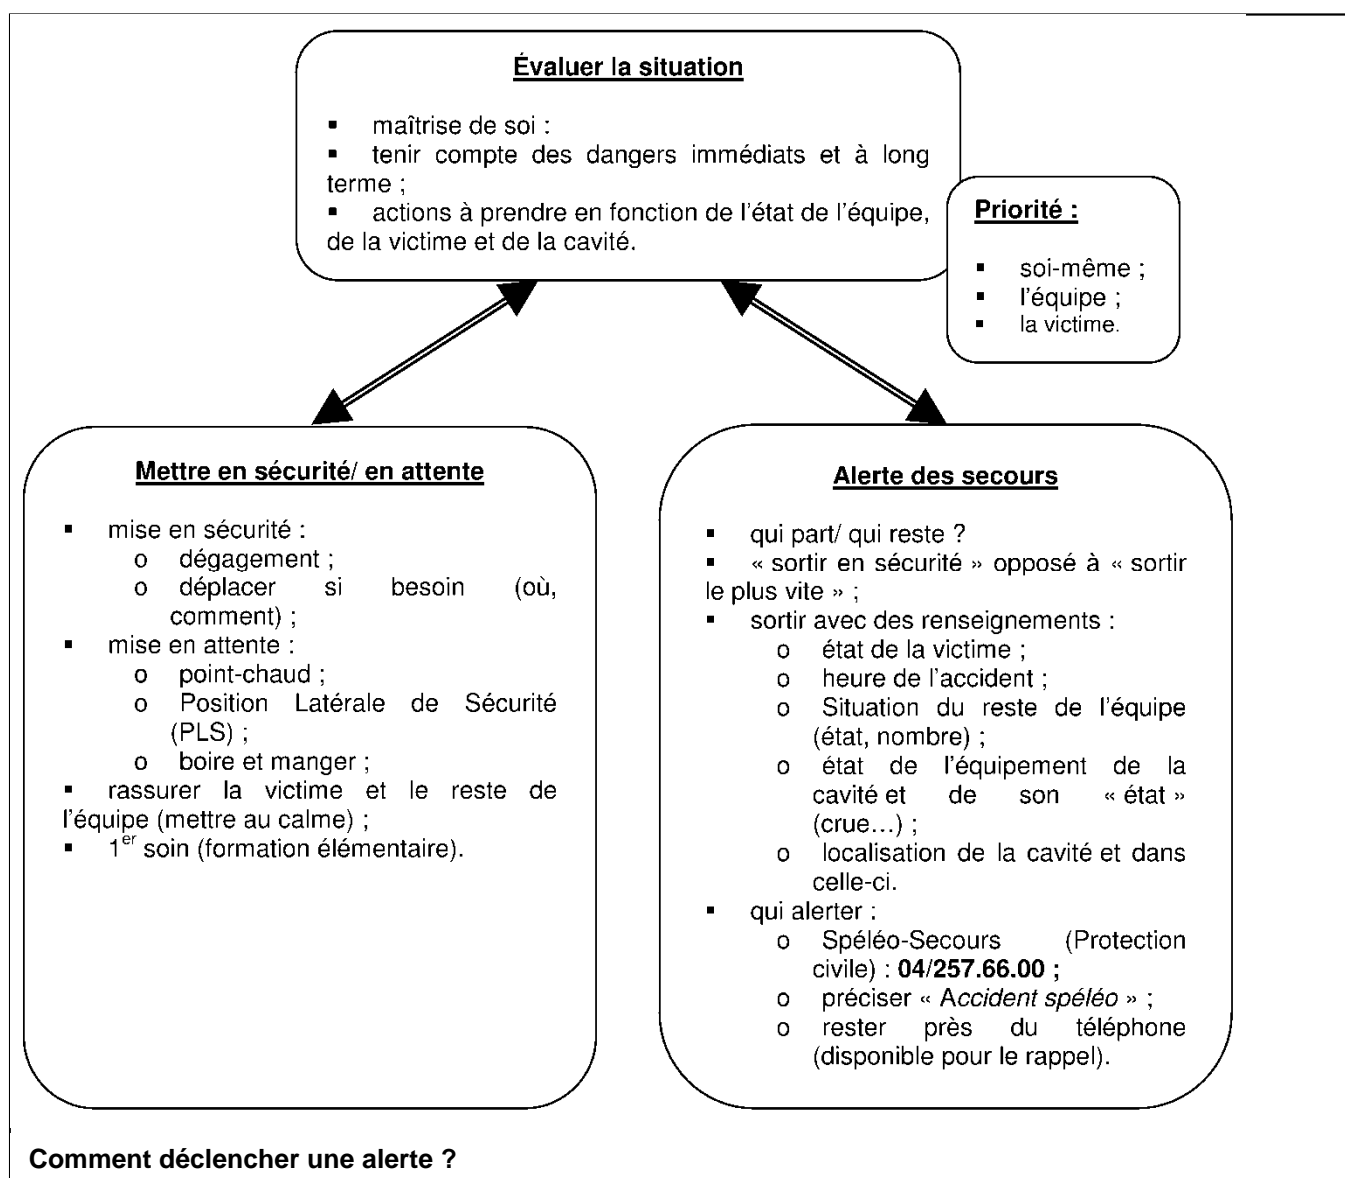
**Évaluer la situation**

- maîtrise de soi :
- tenir compte des dangers immédiats et à long terme ;
- actions à prendre en fonction de l'état de l'équipe, de la victime et de la cavité.

**Priorité :**

- soi-même ;
- l'équipe ;
- la victime.

**Mettre en sécurité/ en attente**

- mise en sécurité :
  - o dégagement ;
  - o déplacer si besoin (où, comment) ;
- mise en attente :
  - o point-chaud ;
  - o Position Latérale de Sécurité (PLS) ;
  - o boire et manger ;
- rassurer la victime et le reste de l'équipe (mettre au calme) ;
- $1^{er}$ soin (formation élémentaire).

**Alerte des secours**

- qui part/ qui reste ?
- « sortir en sécurité » opposé à « sortir le plus vite » ;
- sortir avec des renseignements :
  - o état de la victime ;
  - o heure de l'accident ;
  - o Situation du reste de l'équipe (état, nombre) ;
  - o état de l'équipement de la cavité et de son « état » (crue…) ;
  - o localisation de la cavité et dans celle-ci.
- qui alerter :
  - o Spéléo-Secours (Protection civile) : **04/257.66.00 ;**
  - o préciser « *Accident spéléo* » ;
  - o rester près du téléphone (disponible pour le rappel).

**Comment déclencher une alerte ?**